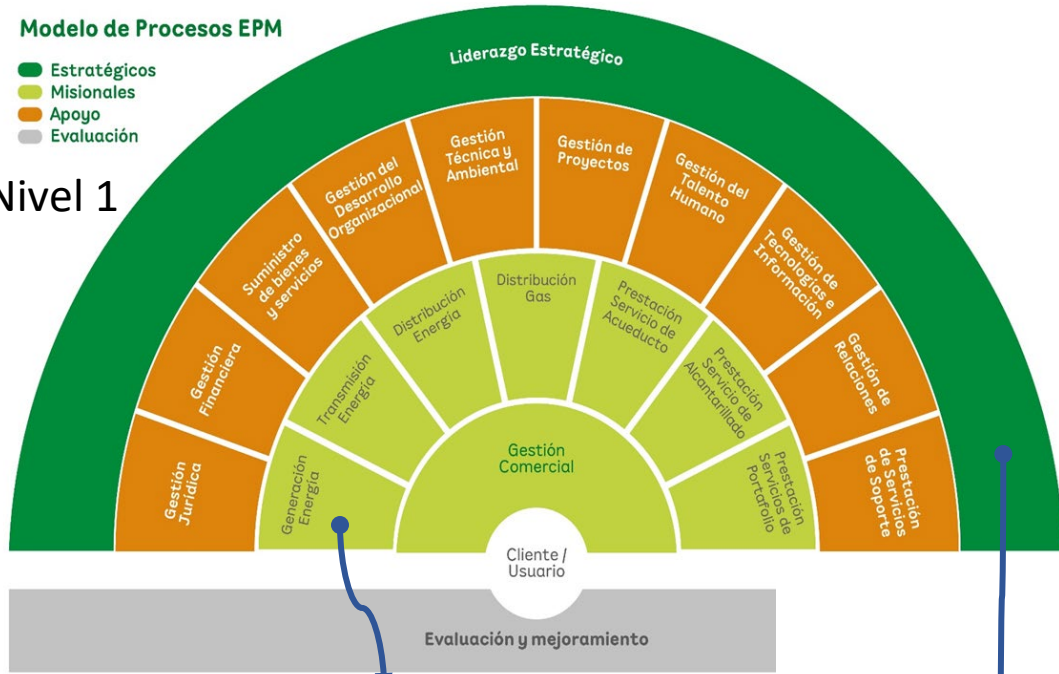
Modelo de Procesos EPM

Estratégicos
Misionales
Apoyo
Evaluación

Nivel 1

Liderazgo Estratégico

Gestión Jurídica
Gestión Financiera
Suministro de bienes y servicios
Gestión del Desarrollo Organizacional
Gestión Técnica y Ambiental
Gestión de Proyectos
Gestión del Talento Humano
Gestión de Tecnologías e Información
Gestión de Relaciones
Prestación de Servicios de Soporte

Generación Energía
Transmisión Energía
Distribución Energía
Distribución Gas
Prestación Servicio de Acueducto
Prestación Servicio de Alcantarillado
Prestación Servicios de Portafolio

Gestión Comercial

Cliente / Usuario

Evaluación y mejoramiento